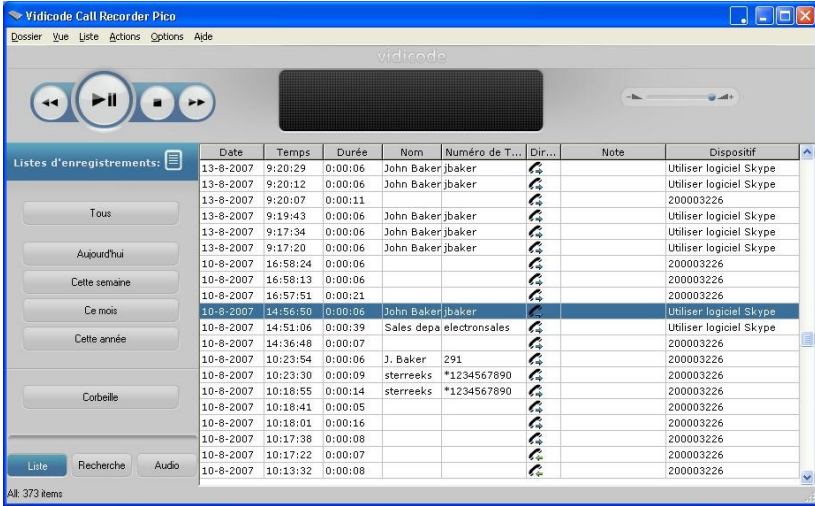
Vidicode Call Recorder Pico

Dossier Vue Liste Actions Options Aide

vidicode

Listes d'enregistrements:

Tous

Aujourd'hui

Cette semaine

Ce mois

Cette année

Corbeille

Liste Recherche Audio

All: 373 items

| Date | Temps | Durée | Nom | Numéro de T... | Dir... | Note | Dispositif |
|---|---|---|---|---|---|---|---|
| 13-8-2007 | 9:20:29 | 0:00:06 | John Baker | jbaker | | | Utiliser logiciel Skype |
| 13-8-2007 | 9:20:12 | 0:00:06 | John Baker | jbaker | | | Utiliser logiciel Skype |
| 13-8-2007 | 9:20:07 | 0:00:11 | | | | | 200003226 |
| 13-8-2007 | 9:19:43 | 0:00:06 | John Baker | jbaker | | | Utiliser logiciel Skype |
| 13-8-2007 | 9:17:34 | 0:00:06 | John Baker | jbaker | | | Utiliser logiciel Skype |
| 13-8-2007 | 9:17:20 | 0:00:06 | John Baker | jbaker | | | Utiliser logiciel Skype |
| 10-8-2007 | 16:58:24 | 0:00:06 | | | | | 200003226 |
| 10-8-2007 | 16:58:13 | 0:00:06 | | | | | 200003226 |
| 10-8-2007 | 16:57:51 | 0:00:21 | | | | | 200003226 |
| 10-8-2007 | 14:56:50 | 0:00:06 | John Baker | jbaker | | | Utiliser logiciel Skype |
| 10-8-2007 | 14:51:06 | 0:00:39 | Sales depa | electronsales | | | Utiliser logiciel Skype |
| 10-8-2007 | 14:36:48 | 0:00:07 | | | | | 200003226 |
| 10-8-2007 | 10:23:54 | 0:00:06 | J. Baker | 291 | | | 200003226 |
| 10-8-2007 | 10:23:30 | 0:00:09 | sterreeks | *1234567890 | | | 200003226 |
| 10-8-2007 | 10:18:55 | 0:00:14 | sterreeks | *1234567890 | | | 200003226 |
| 10-8-2007 | 10:18:41 | 0:00:05 | | | | | 200003226 |
| 10-8-2007 | 10:18:01 | 0:00:16 | | | | | 200003226 |
| 10-8-2007 | 10:17:38 | 0:00:08 | | | | | 200003226 |
| 10-8-2007 | 10:17:22 | 0:00:07 | | | | | 200003226 |
| 10-8-2007 | 10:13:32 | 0:00:08 | | | | | 200003226 |